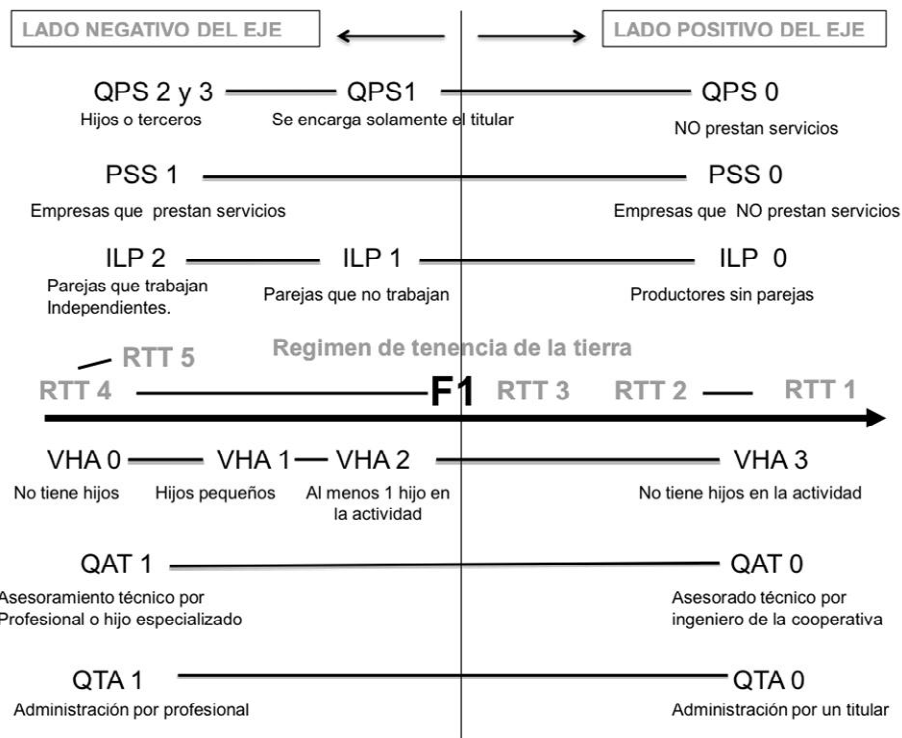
LADO NEGATIVO DEL EJE

LADO POSITIVO DEL EJE

QPS 2 y 3 QPS1 QPS 0

Hijos o terceros Se encarga solamente el titular NO prestan servicios

PSS 1 PSS 0

Empresas que prestan servicios Empresas que NO prestan servicios

ILP 2 ILP 1 ILP 0

Parejas que trabajan Independientes. Parejas que no trabajan Productores sin parejas

RTT 5

Regimen de tenencia de la tierra

RTT 4 F1 RTT 3 RTT 2 RTT 1

VHA 0 VHA 1 VHA 2 VHA 3

No tiene hijos Hijos pequeños Al menos 1 hijo en la actividad No tiene hijos en la actividad

QAT 1 QAT 0

Asesoramiento técnico por Profesional o hijo especializado Asesorado técnico por ingeniero de la cooperativa

QTA 1 QTA 0

Administración por profesional Administración por un titular